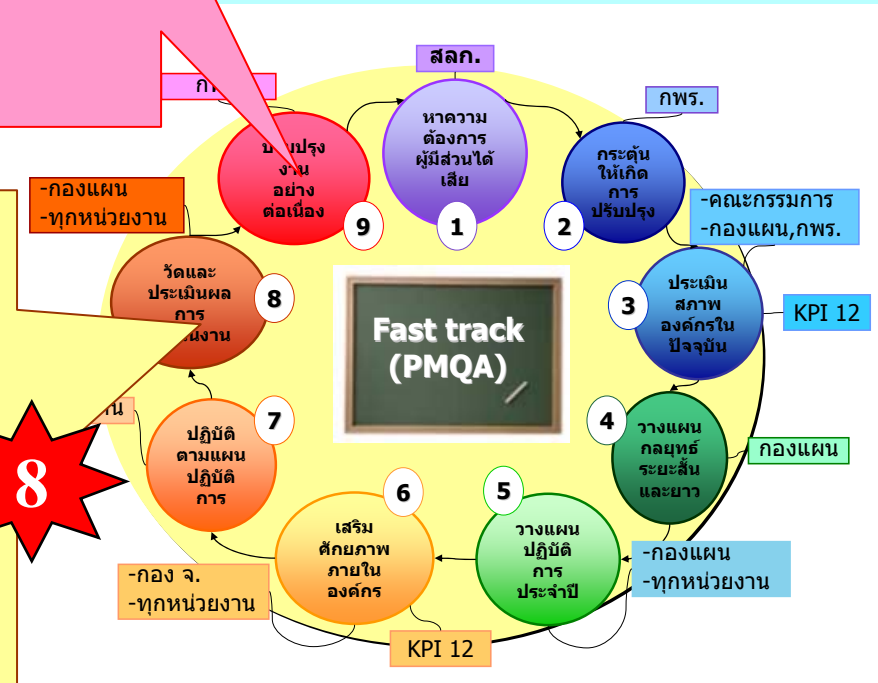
สลก.

หาความต้องการผู้มีส่วนได้เสีย

1

กพร.

กระตุ้นให้เกิดการปรับปรุง

2

-คณะกรรมการ
-กองแผน,กพร.

ประเมินสภาพองค์กรในปัจจุบัน

3

KPI 12

วางแผนกลยุทธ์ระยะสั้นและยาว

4

กองแผน

วางแผนปฏิบัติการประจำปี

5

-กองแผน
-ทุกหน่วยงาน

KPI 12

เสริมศักยภาพภายในองค์กร

6

-กอง จ.
-ทุกหน่วยงาน

ปฏิบัติตามแผนปฏิบัติการ

7

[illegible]งาน

วัดและประเมินผลการ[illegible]งาน

8

-กองแผน
-ทุกหน่วยงาน

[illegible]ปรุงงานอย่างต่อเนื่อง

9

ก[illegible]

Fast track (PMQA)

8